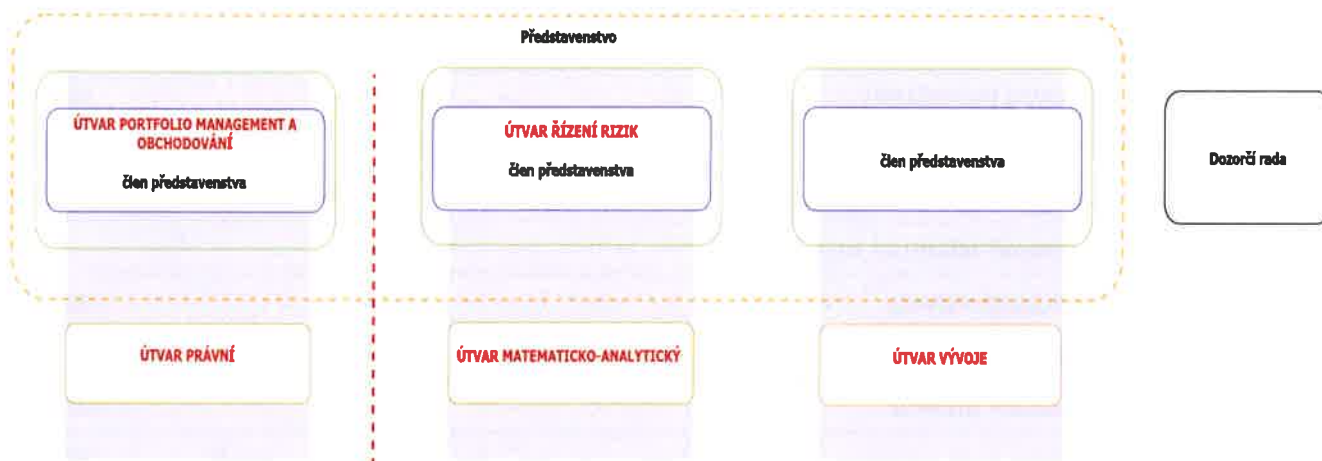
Představenstvo

ÚTVAR PORTFOLIO MANAGEMENT A OBCHODOVÁNÍ

člen představenstva

ÚTVAR ŘÍZENÍ RIZIK

člen představenstva

člen představenstva

Dozorčí rada

ÚTVAR PRÁVNÍ

ÚTVAR MATEMATICKO-ANALYTICKÝ

ÚTVAR VÝVOJE